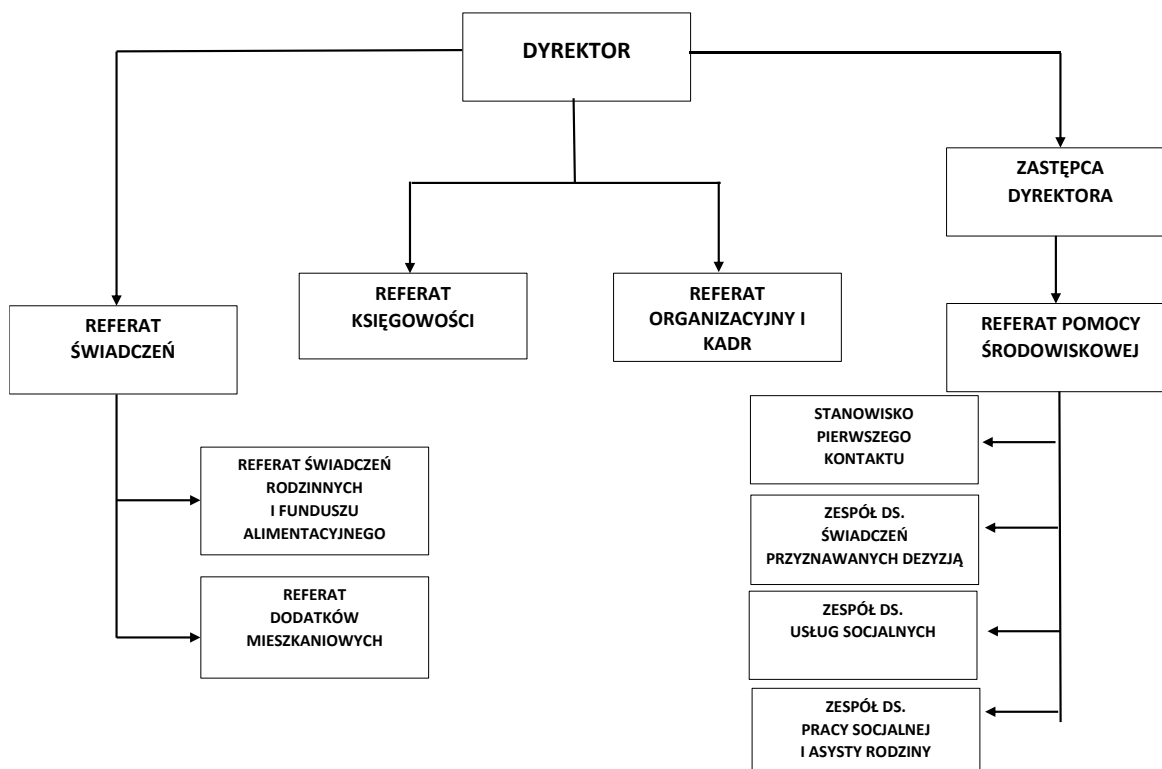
DYREKTOR

ZASTĘPCA DYREKTORA

REFERAT ŚWIADCZEŃ

REFERAT KSIĘGOWOŚCI

REFERAT ORGANIZACYJNY I KADR

REFERAT POMOCY ŚRODOWISKOWEJ

STANOWISKO PIERWSZEGO KONTAKTU

REFERAT ŚWIADCZEŃ RODZINNYCH I FUNDUSZU ALIMENTACYJNEGO

ZESPÓŁ DS. ŚWIADCZEŃ PRZYZNAWANYCH DEZYZJĄ

REFERAT DODATKÓW MIESZKANIOWYCH

ZESPÓŁ DS. USŁUG SOCJALNYCH

ZESPÓŁ DS. PRACY SOCJALNEJ I ASYSTY RODZINY